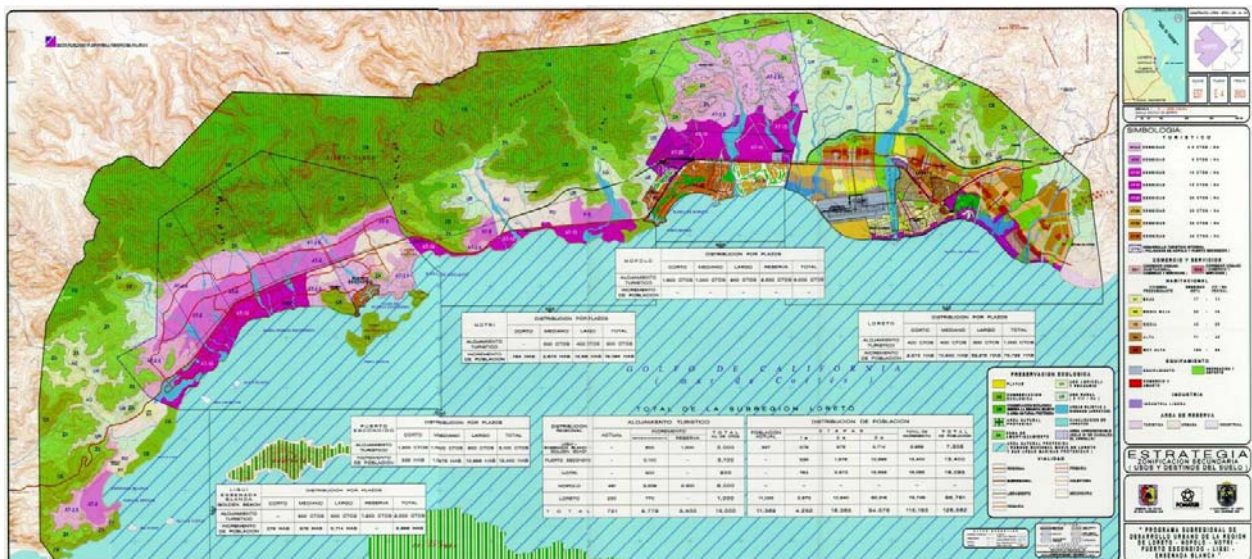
SIMBOLOGIA

TURISTICO

DISTRIBUCION POR PLAZOS

| NOPOLO | CORTO | MEDIANO | LARGO | RESERVA | TOTAL |
|---|---|---|---|---|---|
| ALOJAMIENTO TURISTICO | 1,600 CTOS | 1,000 CTOS | 400 CTOS | 4,000 CTOS | 9,000 CTOS |
| INCREMENTO DE POBLACION | - | - | - | - | - |

| NOTRI | CORTO | MEDIANO | LARGO | TOTAL |
|---|---|---|---|---|
| ALOJAMIENTO TURISTICO | - | 500 CTOS | 400 CTOS | 900 CTOS |
| INCREMENTO DE POBLACION | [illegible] | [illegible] | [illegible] | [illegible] |

| LORETO | CORTO | MEDIANO | LARGO | TOTAL |
|---|---|---|---|---|
| ALOJAMIENTO TURISTICO | 400 CTOS | 400 CTOS | 400 CTOS | 1,200 CTOS |
| INCREMENTO DE POBLACION | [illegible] | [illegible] | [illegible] | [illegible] |

GOLFO DE CALIFORNIA
( Mar de Cortes )

TOTAL DE LA SUBREGION LORETO

| PUERTO ESCONDIDO | CORTO | MEDIANO | LARGO | TOTAL |
|---|---|---|---|---|
| ALOJAMIENTO TURISTICO | 1,600 CTOS | 1,500 CTOS | 800 CTOS | 3,100 CTOS |
| INCREMENTO DE POBLACION | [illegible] | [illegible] | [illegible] | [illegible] |

| LIGUI ENSENADA BLANCA | CORTO | MEDIANO | LARGO | RESERVA | TOTAL |
|---|---|---|---|---|---|
| ALOJAMIENTO TURISTICO | - | 500 CTOS | 400 CTOS | 1,600 CTOS | 2,500 CTOS |
| INCREMENTO DE POBLACION | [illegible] | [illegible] | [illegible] | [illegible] | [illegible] |

| DISTRIBUCION REGIONAL | ALOJAMIENTO TURISTICO | | | DISTRIBUCION DE POBLACION | | |
|---|---|---|---|---|---|---|
| LIGUI BOLSON BEACH | - | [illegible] | 2,500 | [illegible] | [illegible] | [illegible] |
| PUERTO ESCONDIDO | - | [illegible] | 3,100 | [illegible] | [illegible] | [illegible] |
| NOTRI | - | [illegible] | 900 | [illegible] | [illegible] | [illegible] |
| NOPOLO | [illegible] | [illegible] | 9,000 | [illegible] | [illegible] | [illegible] |
| LORETO | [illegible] | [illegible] | 1,200 | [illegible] | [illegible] | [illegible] |
| TOTAL | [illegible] | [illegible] | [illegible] | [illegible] | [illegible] | 125,582 |

PRESERVACION ECOLOGICA

EQUIPAMIENTO

INDUSTRIA

AREA DE RESERVA

VIALIDAD

ESTRATEGIA
ZONIFICACION SECUNDARIA
( USOS Y DESTINOS DEL SUELO )

FONATUR

" PROGRAMA SUBREGIONAL DE DESARROLLO URBANO DE LA REGION DE LORETO - NOPOLO - NOTRI PUERTO ESCONDIDO - LIGUI - ENSENADA BLANCA "